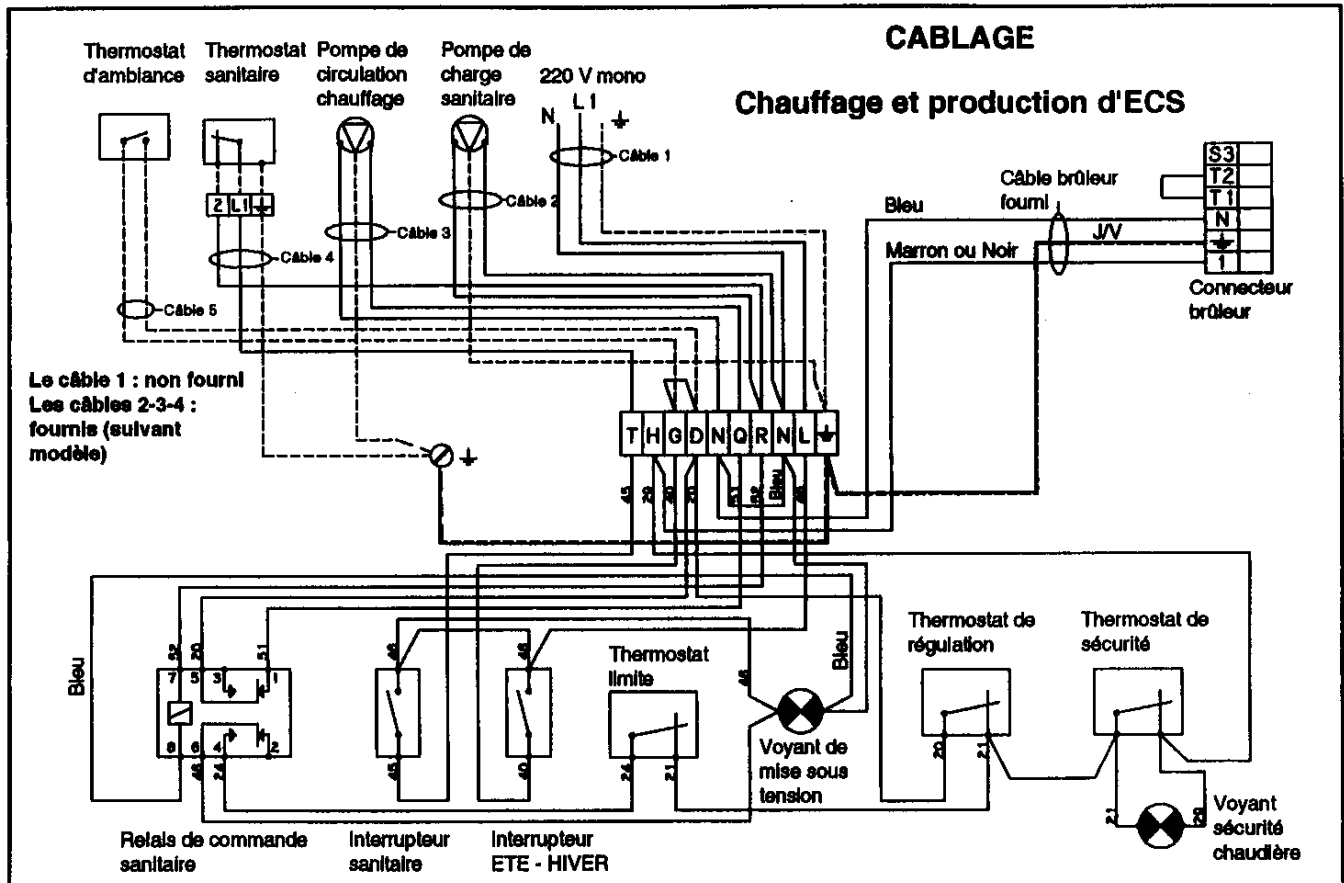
CABLAGE

Chauffage et production d'ECS

Thermostat d'ambiance

Thermostat sanitaire

Pompe de circulation chauffage

Pompe de charge sanitaire

220 V mono

N L 1 ⏚

Câble 1

Câble 2

Câble 3

Câble 4

Câble 5

2 L1 ⏚

Câble brûleur fourni

Bleu

Marron ou Noir

J/V

S3
T2
T1
N
⏚
1

Connecteur brûleur

Le câble 1 : non fourni
Les câbles 2-3-4 : fournis (suivant modèle)

T H G D N Q R N L ⏚

45 29 20 20 51 52 Bleu 28

Bleu

52 20 51

7 5 3 1

8 6 4 2

28 24

46 45

46 40

Thermostat limite

24 21

46

Bleu

Voyant de mise sous tension

Thermostat de régulation

20 21

Thermostat de sécurité

21 28

Voyant sécurité chaudière

Relais de commande sanitaire

Interrupteur sanitaire

Interrupteur ETE - HIVER